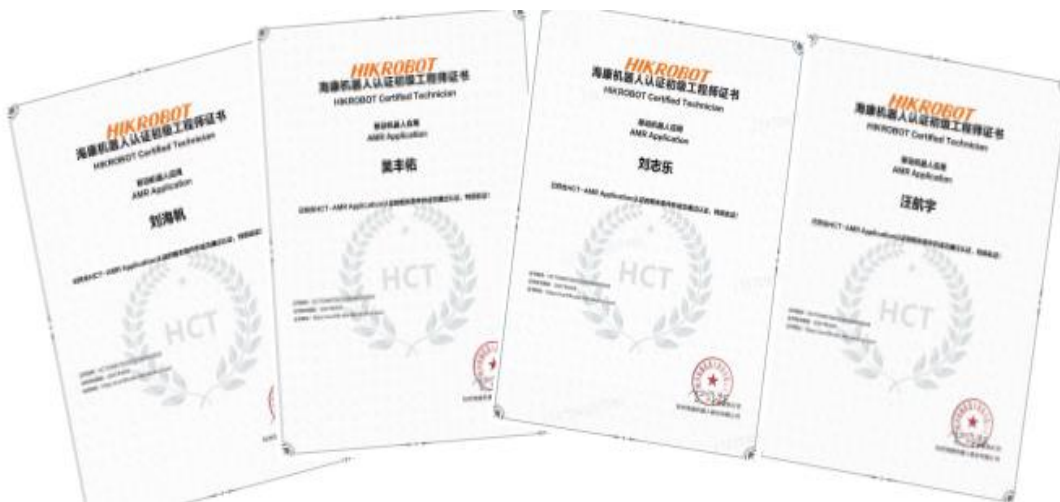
HIKROBOT
海康机器人认证初级工程师证书
HIKROBOT Certified Technician
移动机器人应用
AMR Application
刘海帆
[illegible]
HCT
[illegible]

HIKROBOT
海康机器人认证初级工程师证书
HIKROBOT Certified Technician
移动机器人应用
AMR Application
黄丰佑
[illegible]
HCT
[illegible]

HIKROBOT
海康机器人认证初级工程师证书
HIKROBOT Certified Technician
刘志乐
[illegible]
HCT
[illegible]

HIKROBOT
海康机器人认证初级工程师证书
HIKROBOT Certified Technician
移动机器人应用
AMR Application
汪航宇
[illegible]
HCT
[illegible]